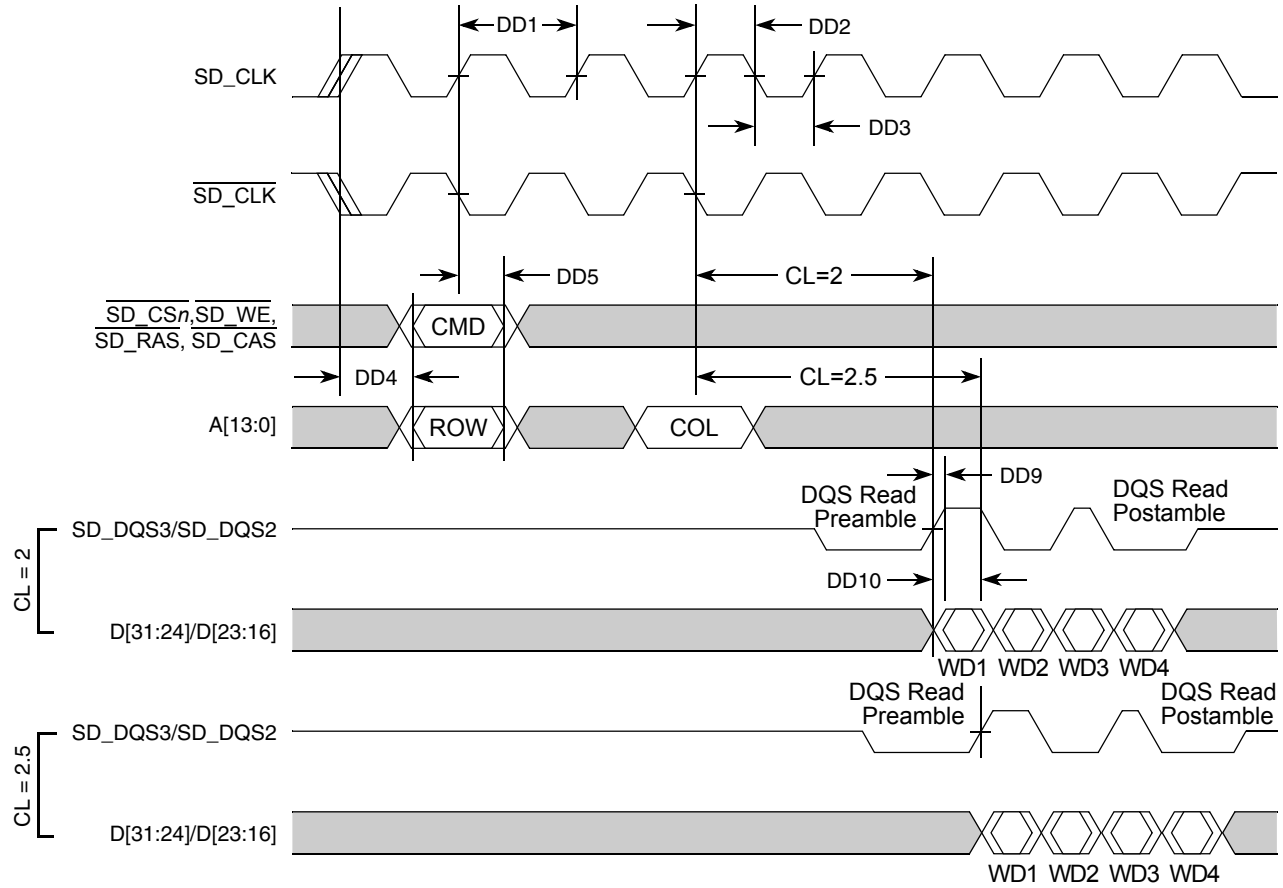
DD1

DD2

SD_CLK

DD3

$\overline{\text{SD\_CLK}}$

DD5

CL=2

$\overline{\text{SD\_CS}n}$,$\overline{\text{SD\_WE}}$,
$\overline{\text{SD\_RAS}}$, $\overline{\text{SD\_CAS}}$

CMD

DD4

CL=2.5

A[13:0]

ROW

COL

DD9

DQS Read Preamble

DQS Read Postamble

CL = 2

SD_DQS3/SD_DQS2

DD10

D[31:24]/D[23:16]

WD1 WD2 WD3 WD4

DQS Read Preamble

DQS Read Postamble

CL = 2.5

SD_DQS3/SD_DQS2

D[31:24]/D[23:16]

WD1 WD2 WD3 WD4